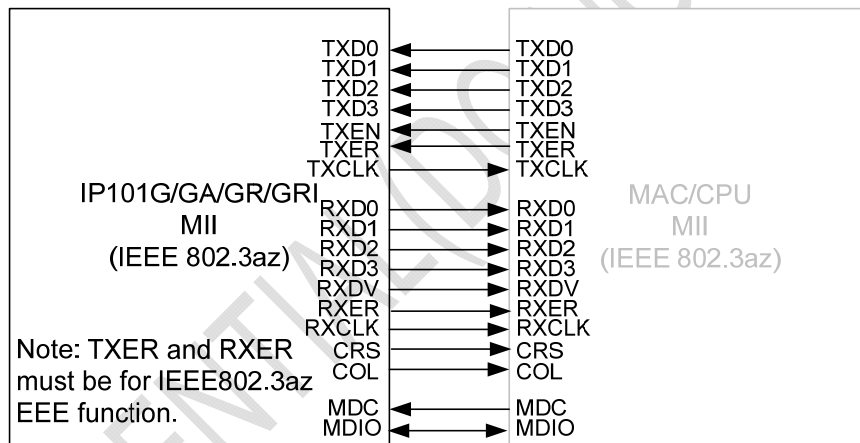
IP101G/GA/GR/GRI
MII
(IEEE 802.3az)

TXD0
TXD1
TXD2
TXD3
TXEN
TXER
TXCLK
RXD0
RXD1
RXD2
RXD3
RXDV
RXER
RXCLK
CRS
COL
MDC
MDIO

Note: TXER and RXER must be for IEEE802.3az EEE function.

TXD0
TXD1
TXD2
TXD3
TXEN
TXER
TXCLK
RXD0
RXD1
RXD2
RXD3
RXDV
RXER
RXCLK
CRS
COL
MDC
MDIO

MAC/CPU
MII
(IEEE 802.3az)